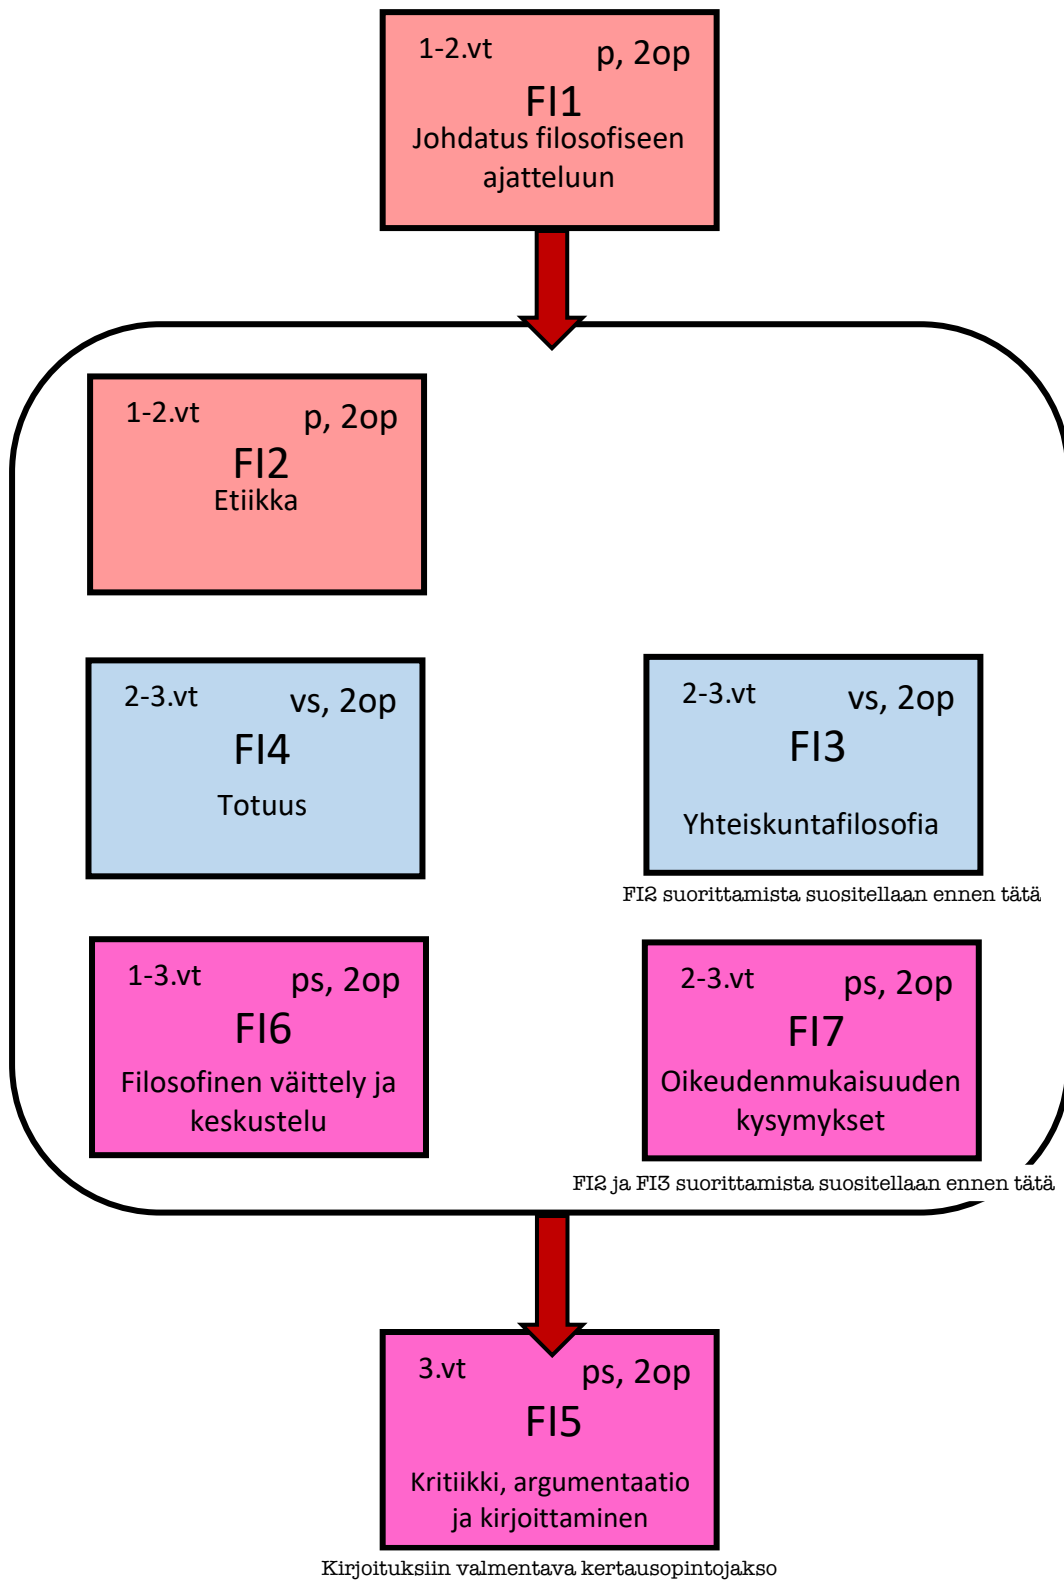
1-2.vt p, 2op
FI1
Johdatus filosofiseen ajatteluun

1-2.vt p, 2op
FI2
Etiikka

2-3.vt vs, 2op
FI4
Totuus

2-3.vt vs, 2op
FI3
Yhteiskuntafilosofia

FI2 suorittamista suositellaan ennen tätä

1-3.vt ps, 2op
FI6
Filosofinen väittely ja keskustelu

2-3.vt ps, 2op
FI7
Oikeudenmukaisuuden kysymykset

FI2 ja FI3 suorittamista suositellaan ennen tätä

3.vt ps, 2op
FI5
Kritiikki, argumentaatio ja kirjoittaminen

Kirjoituksiin valmentava kertausopintojakso